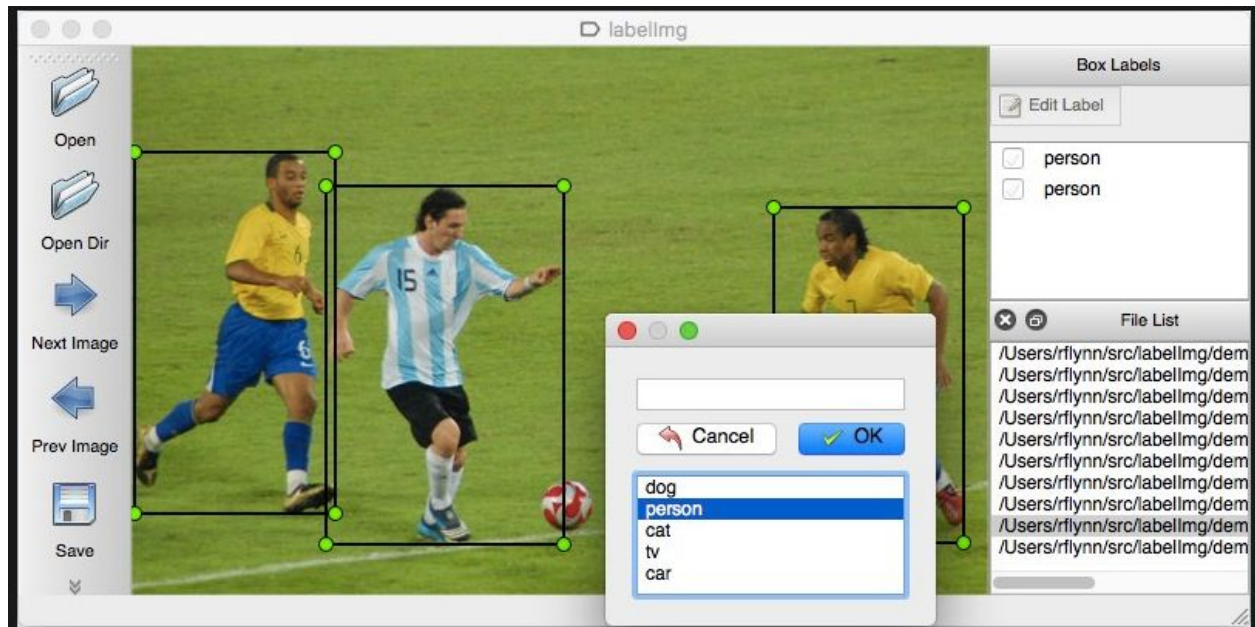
labelImg

Open

Open Dir

Next Image

Prev Image

Save

6

15

6

7

Cancel

OK

dog
person
cat
tv
car

Box Labels

Edit Label

person
person

File List

/Users/rflynn/src/labelImg/dem
/Users/rflynn/src/labelImg/dem
/Users/rflynn/src/labelImg/dem
/Users/rflynn/src/labelImg/dem
/Users/rflynn/src/labelImg/dem
/Users/rflynn/src/labelImg/dem
/Users/rflynn/src/labelImg/dem
/Users/rflynn/src/labelImg/dem
/Users/rflynn/src/labelImg/dem
/Users/rflynn/src/labelImg/dem